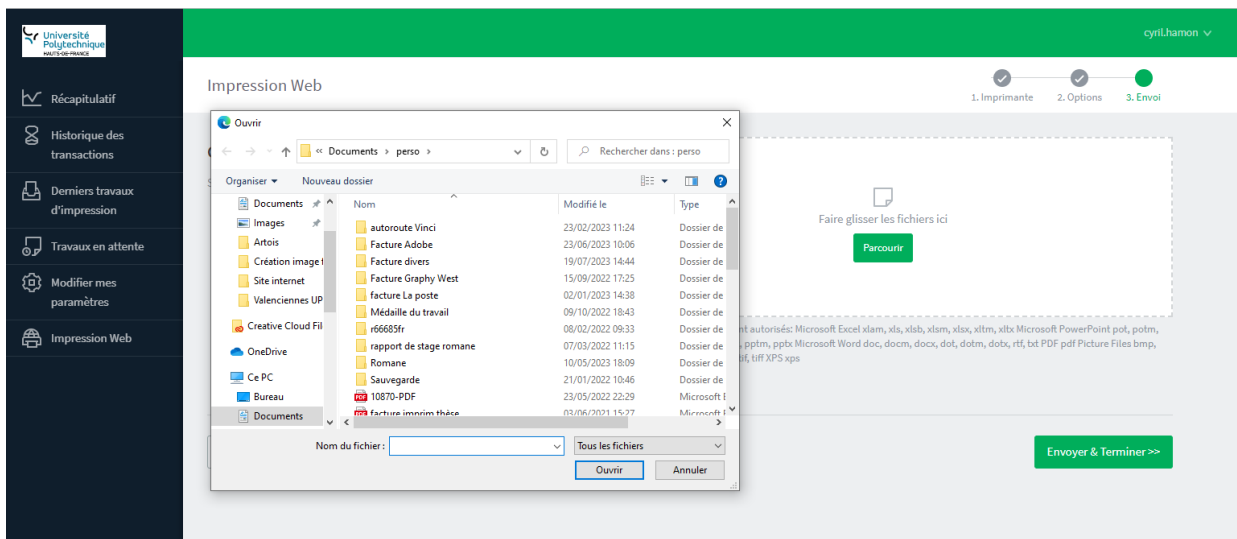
Université Polytechnique HAUTS-DE-FRANCE

cyril.hamon

Récapitulatif
Historique des transactions
Derniers travaux d'impression
Travaux en attente
Modifier mes paramètres
Impression Web

Impression Web

1. Imprimante 2. Options 3. Envoi

Ouvrir

« Documents › perso ›

Rechercher dans : perso

Organiser ▾ Nouveau dossier

Documents
Images
Artois
Création image f
Site internet
Valenciennes UP
Creative Cloud Fil
OneDrive
Ce PC
Bureau
Documents

| Nom | Modifié le | Type |
|---|---|---|
| autoroute Vinci | 23/02/2023 11:24 | Dossier de |
| Facture Adobe | 23/06/2023 10:06 | Dossier de |
| Facture divers | 19/07/2023 14:44 | Dossier de |
| Facture Graphy West | 15/09/2022 17:25 | Dossier de |
| facture La poste | 02/01/2023 14:38 | Dossier de |
| Médaille du travail | 09/10/2022 18:43 | Dossier de |
| r66685fr | 08/02/2022 09:33 | Dossier de |
| rapport de stage romane | 07/03/2022 11:15 | Dossier de |
| Romane | 10/05/2023 18:09 | Dossier de |
| Sauvegarde | 21/01/2022 10:46 | Dossier de |
| 10870-PDF | 23/05/2022 22:29 | Microsoft E |
| facture imprim thése | 03/06/2021 15:27 | Microsoft E |

Nom du fichier :
Tous les fichiers
Ouvrir Annuler

Faire glisser les fichiers ici
Parcourir

nt autorisés: Microsoft Excel xlam, xls, xlsb, xlsm, xlsx, xltm, xltx Microsoft PowerPoint pot, potm, , pptm, pptx Microsoft Word doc, docm, docx, dot, dotm, dotx, rtf, txt PDF pdf Picture Files bmp, if, tiff XPS xps

Envoyer & Terminer >>